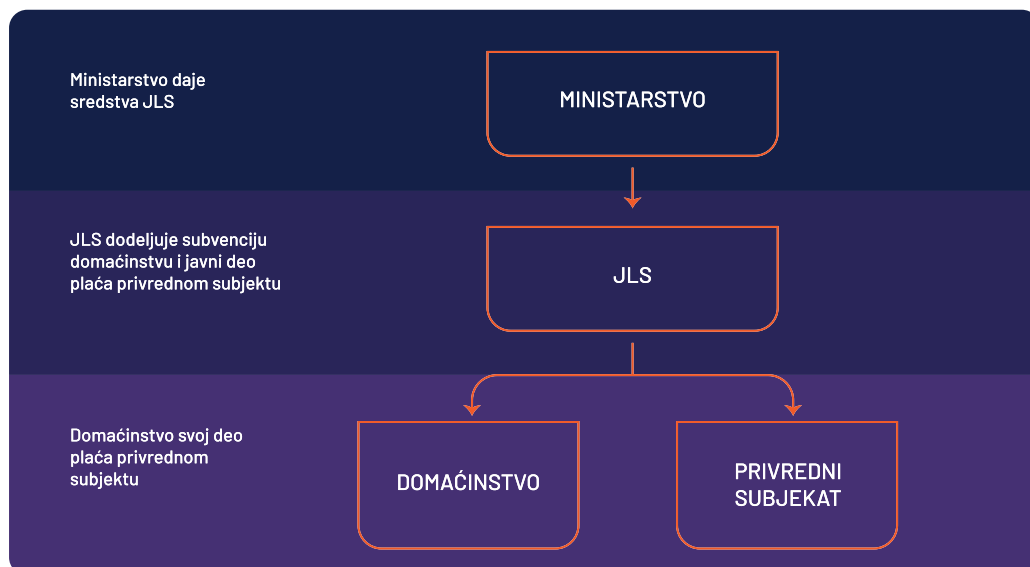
Ministarstvo daje sredstva JLS

MINISTARSTVO

JLS dodeljuje subvenciju domaćinstvu i javni deo plaća privrednom subjektu

JLS

Domaćinstvo svoj deo plaća privrednom subjektu

DOMAĆINSTVO

PRIVREDNI SUBJEKAT